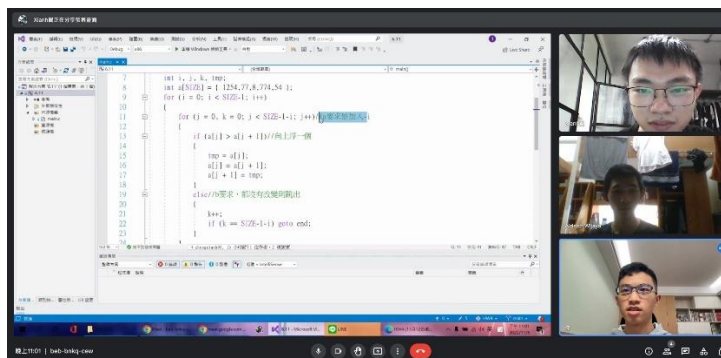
7 int i, j, k, tmp;
8 int a[SIZE] = { 1254,77,8,774,54 };
9 for (i = 0; i < SIZE-1; i++)
10 {
11 for (j = 0, k = 0; j < SIZE-1-i; j++)//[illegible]
12 {
13 if (a[j] > a[j + 1])//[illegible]
14 {
15 tmp = a[j];
16 a[j] = a[j + 1];
17 a[j + 1] = tmp;
18 }
19 else//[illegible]
20 {
21 k++;
22 if (k == SIZE-1-i) goto end;
23 }
24 }

晚上11:01 | beb-bnkq-cew